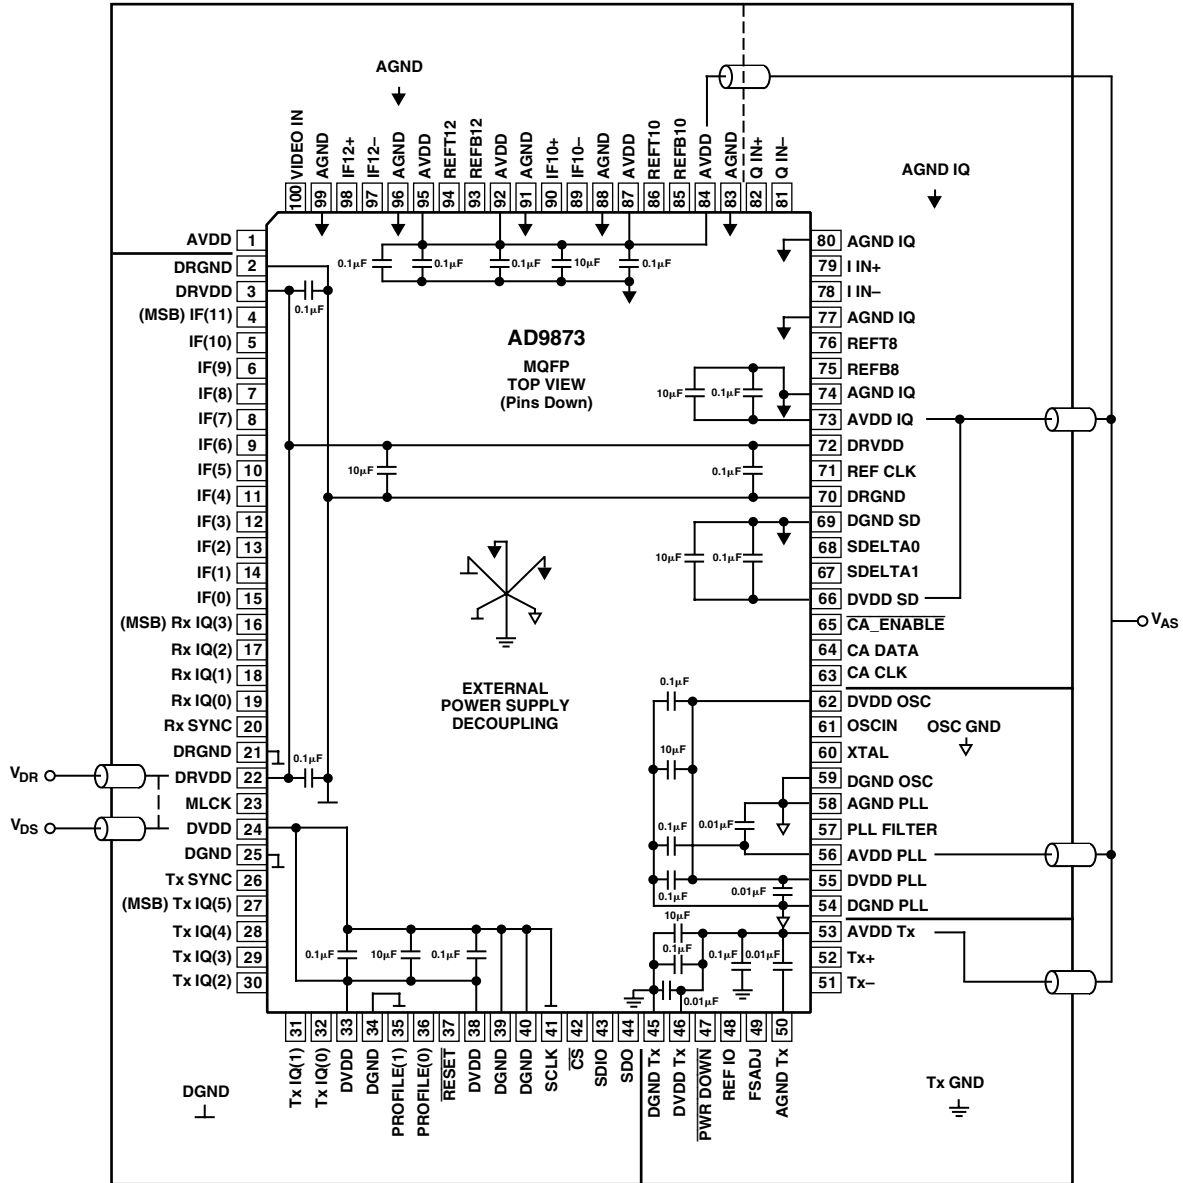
AGND

100 VIDEO IN
99 AGND
98 IF12+
97 IF12–
96 AGND
95 AVDD
94 REFT12
93 REFB12
92 AVDD
91 AGND
90 IF10+
89 IF10–
88 AGND
87 AVDD
86 REFT10
85 REFB10
84 AVDD
83 AGND
82 Q IN+
81 Q IN–

AGND IQ

0.1μF 0.1μF 0.1μF 10μF 0.1μF

AVDD 1
DRGND 2
DRVDD 3
(MSB) IF(11) 4
IF(10) 5
IF(9) 6
IF(8) 7
IF(7) 8
IF(6) 9
IF(5) 10
IF(4) 11
IF(3) 12
IF(2) 13
IF(1) 14
IF(0) 15
(MSB) Rx IQ(3) 16
Rx IQ(2) 17
Rx IQ(1) 18
Rx IQ(0) 19
Rx SYNC 20
DRGND 21
DRVDD 22
MLCK 23
DVDD 24
DGND 25
Tx SYNC 26
(MSB) Tx IQ(5) 27
Tx IQ(4) 28
Tx IQ(3) 29
Tx IQ(2) 30

0.1μF

AD9873
MQFP
TOP VIEW
(Pins Down)

10μF 0.1μF

80 AGND IQ
79 I IN+
78 I IN–
77 AGND IQ
76 REFT8
75 REFB8
74 AGND IQ
73 AVDD IQ
72 DRVDD
71 REF CLK
70 DRGND
69 DGND SD
68 SDELTA0
67 SDELTA1
66 DVDD SD
65 $\overline{CA\_ENABLE}$
64 CA DATA
63 CA CLK
62 DVDD OSC
61 OSCIN
60 XTAL
59 DGND OSC
58 AGND PLL
57 PLL FILTER
56 AVDD PLL
55 DVDD PLL
54 DGND PLL
53 AVDD Tx
52 Tx+
51 Tx–

10μF 0.1μF
10μF 0.1μF
10μF 0.1μF

EXTERNAL
POWER SUPPLY
DECOUPLING

$V_{AS}$
OSC GND
0.1μF
10μF
0.01μF
0.1μF
0.1μF
0.01μF
$V_{DR}$
$V_{DS}$
0.1μF

0.1μF 10μF 0.1μF
10μF
0.1μF
0.1μF 0.01μF
0.01μF

31 Tx IQ(1)
32 Tx IQ(0)
33 DVDD
34 DGND
35 PROFILE(1)
36 PROFILE(0)
37 $\overline{RESET}$
38 DVDD
39 DGND
40 DGND
41 SCLK
42 $\overline{CS}$
43 SDIO
44 SDO
45 DGND Tx
46 DVDD Tx
47 $\overline{PWR\ DOWN}$
48 REF IO
49 FSADJ
50 AGND Tx

DGND
Tx GND